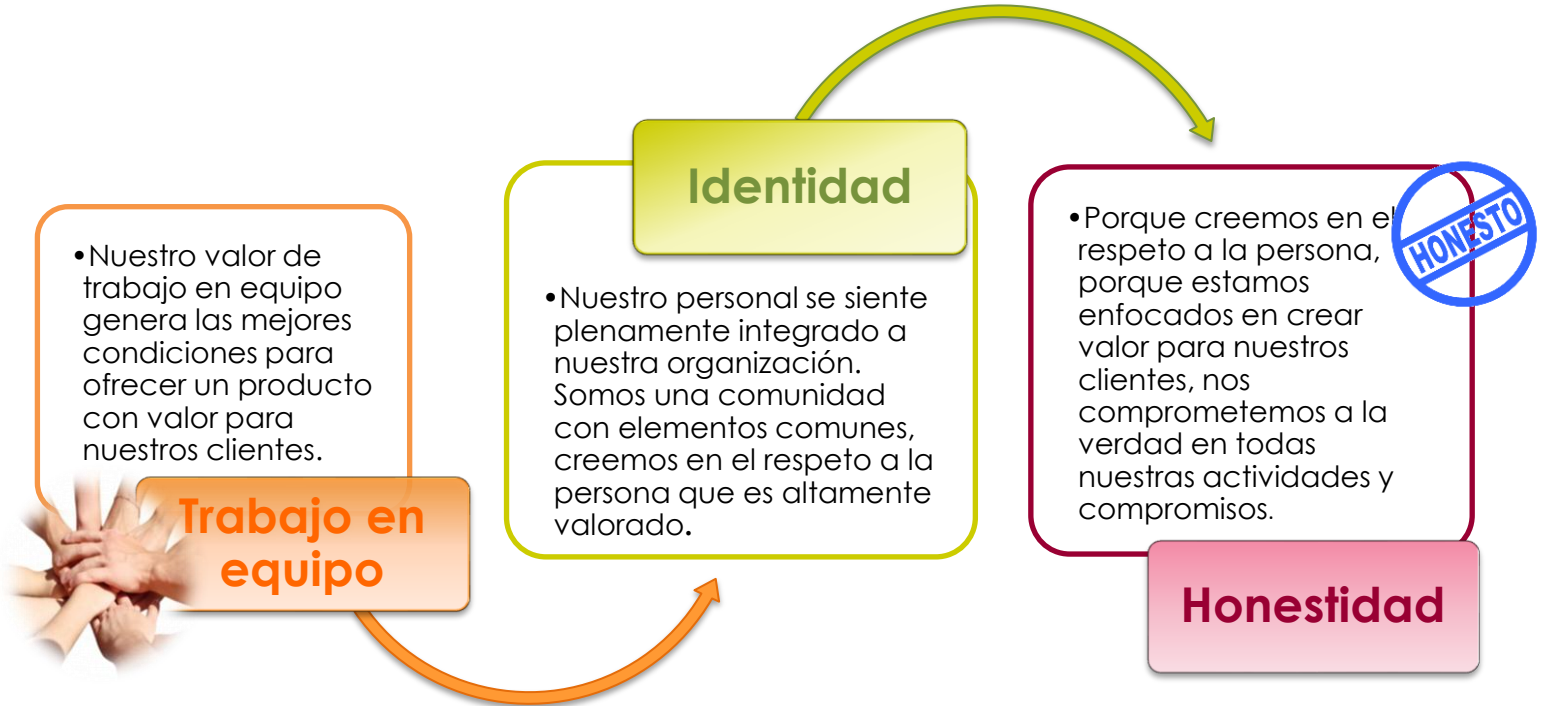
•Nuestro valor de trabajo en equipo genera las mejores condiciones para ofrecer un producto con valor para nuestros clientes.

Trabajo en equipo

Identidad

•Nuestro personal se siente plenamente integrado a nuestra organización. Somos una comunidad con elementos comunes, creemos en el respeto a la persona que es altamente valorado.

•Porque creemos en el respeto a la persona, porque estamos enfocados en crear valor para nuestros clientes, nos comprometemos a la verdad en todas nuestras actividades y compromisos.

HONESTO

Honestidad